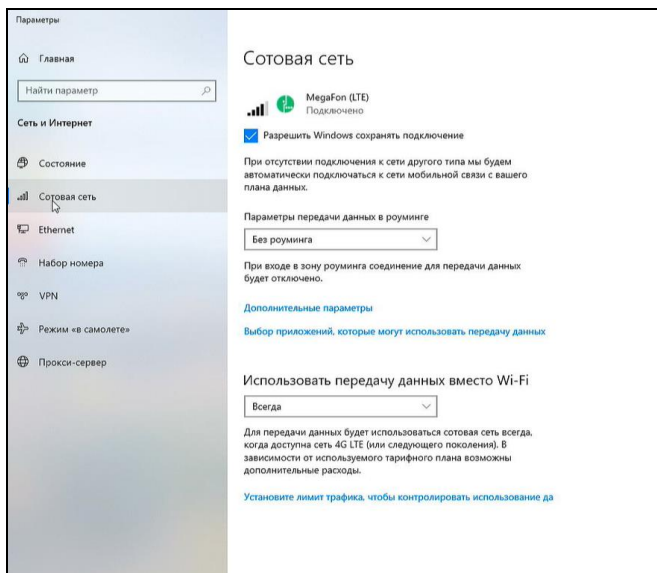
Параметры

Главная

Найти параметр

Сеть и Интернет

Состояние

Сотовая сеть

Ethernet

Набор номера

VPN

Режим «в самолете»

Прокси-сервер

Сотовая сеть

MegaFon (LTE)
Подключено

Разрешить Windows сохранять подключение

При отсутствии подключения к сети другого типа мы будем автоматически подключаться к сети мобильной связи с вашего плана данных.

Параметры передачи данных в роуминге

Без роуминга

При входе в зону роуминга соединение для передачи данных будет отключено.

Дополнительные параметры

Выбор приложений, которые могут использовать передачу данных

Использовать передачу данных вместо Wi-Fi

Всегда

Для передачи данных будет использоваться сотовая сеть всегда, когда доступна сеть 4G LTE (или следующего поколения). В зависимости от используемого тарифного плана возможны дополнительные расходы.

Установите лимит трафика, чтобы контролировать использование да